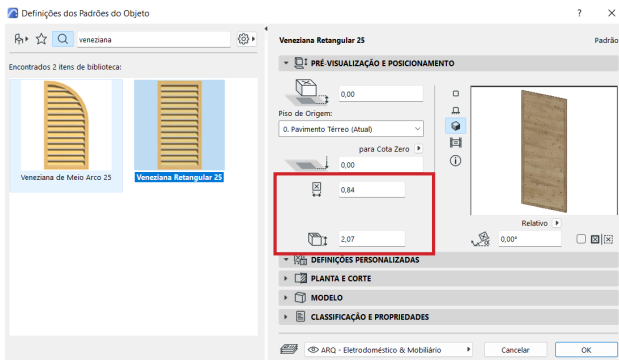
Definições dos Padrões do Objeto

?

×

veneziana

Encontrados 2 itens de biblioteca:

Veneziana de Meio Arco 25

Veneziana Retangular 25

Veneziana Retangular 25

Padrão

PRÉ-VISUALIZAÇÃO E POSICIONAMENTO

0,00

Piso de Origem:

0. Pavimento Térreo (Atual)

para Cota Zero

0,00

0,84

2,07

Relativo

0,00°

DEFINIÇÕES PERSONALIZADAS

PLANTA E CORTE

MODELO

CLASSIFICAÇÃO E PROPRIEDADES

ARQ - Eletrodoméstico & Mobiliário

Cancelar

OK